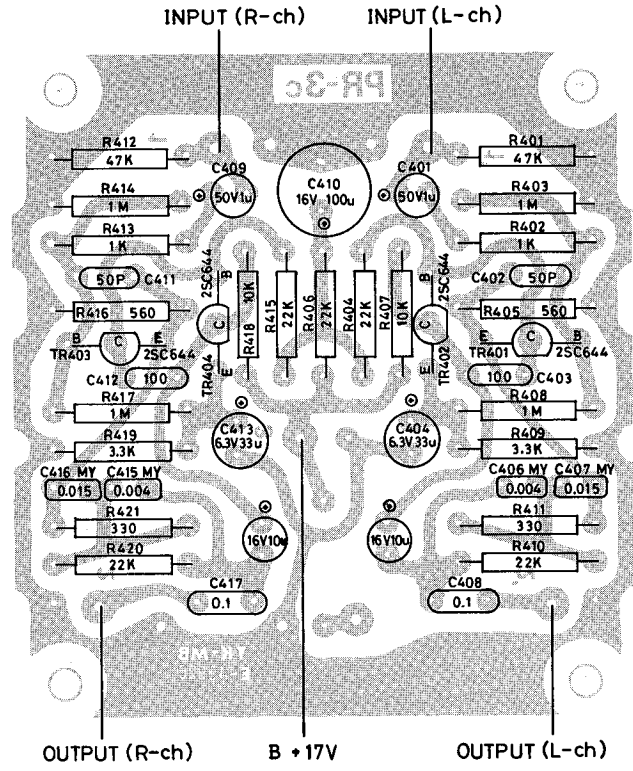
INPUT (R-ch)
INPUT (L-ch)

PR-3c

R412
47K
C409
50V1u
C410
16V 100u
C401
50V1u
R401
47K
R414
1M
R403
1M
R413
1K
R402
1K
50P
C411
2SC644
B
R418 10K
R415 22K
R406 22K
R404 22K
R407 10K
B
2SC644
C402
50P
R416 560
R405 560
B
TR403
C
E
2SC644
C
E
TR404
E
TR402
C
E
TR401
C
B
2SC644
C412
100
100
C403
R417
1M
R408
1M
C413
6.3V33u
C404
6.3V33u
R419
3.3K
R409
3.3K
C416 MY
C415 MY
0.015
0.004
C406 MY
C407 MY
0.004
0.015
R421
330
R411
330
16V10u
16V10u
R420
22K
R410
22K
C417
0.1
C408
0.1

OUTPUT (R-ch)
B +17V
OUTPUT (L-ch)